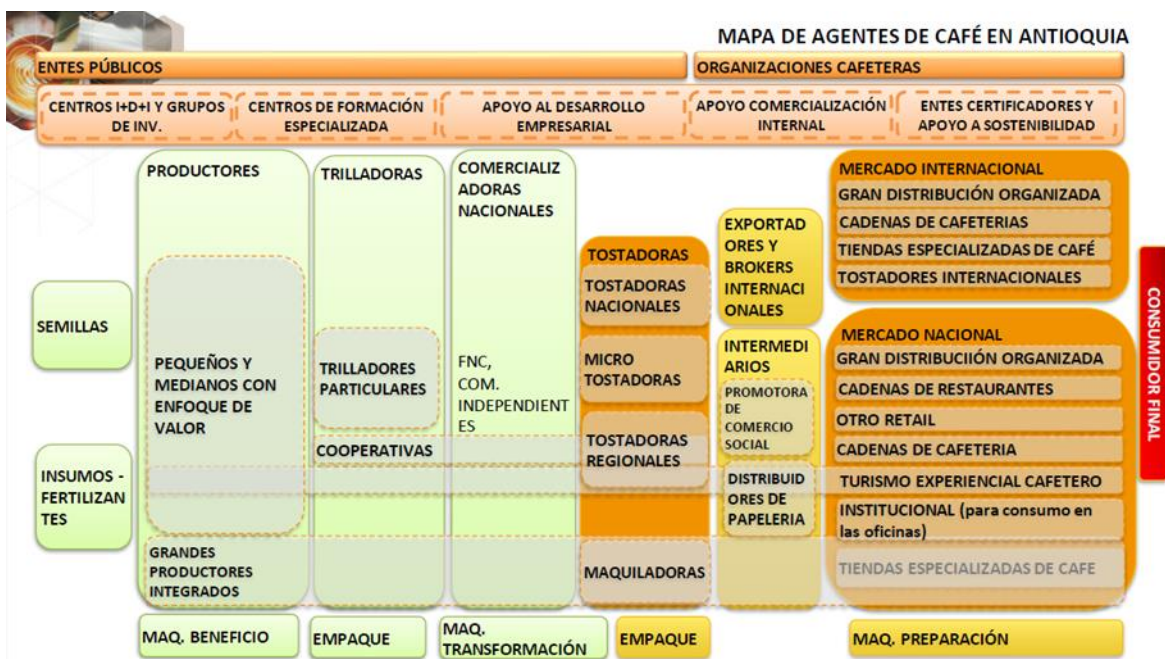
MAPA DE AGENTES DE CAFÉ EN ANTIOQUIA

ENTES PÚBLICOS

ORGANIZACIONES CAFETERAS

CENTROS I+D+I Y GRUPOS DE INV.

CENTROS DE FORMACIÓN ESPECIALIZADA

APOYO AL DESARROLLO EMPRESARIAL

APOYO COMERCIALIZACIÓN INTERNAL

ENTES CERTIFICADORES Y APOYO A SOSTENIBILIDAD

SEMILLAS

INSUMOS - FERTILIZANTES

PRODUCTORES

PEQUEÑOS Y MEDIANOS CON ENFOQUE DE VALOR

GRANDES PRODUCTORES INTEGRADOS

TRILLADORAS

TRILLADORES PARTICULARES

COOPERATIVAS

COMERCIALIZADORAS NACIONALES

FNC, COM. INDEPENDIENTES

TOSTADORAS

TOSTADORAS NACIONALES

MICRO TOSTADORAS

TOSTADORAS REGIONALES

MAQUILADORAS

EXPORTADORES Y BROKERS INTERNACIONALES

INTERMEDIARIOS

PROMOTORA DE COMERCIO SOCIAL

DISTRIBUIDORES DE PAPELERIA

MERCADO INTERNACIONAL

GRAN DISTRIBUCIÓN ORGANIZADA

CADENAS DE CAFETERIAS

TIENDAS ESPECIALIZADAS DE CAFÉ

TOSTADORES INTERNACIONALES

MERCADO NACIONAL

GRAN DISTRIBUCIIÓN ORGANIZADA

CADENAS DE RESTAURANTES

OTRO RETAIL

CADENAS DE CAFETERIA

TURISMO EXPERIENCIAL CAFETERO

INSTITUCIONAL (para consumo en las oficinas)

TIENDAS ESPECIALIZADAS DE CAFE

CONSUMIDOR FINAL

MAQ. BENEFICIO

EMPAQUE

MAQ. TRANSFORMACIÓN

EMPAQUE

MAQ. PREPARACIÓN